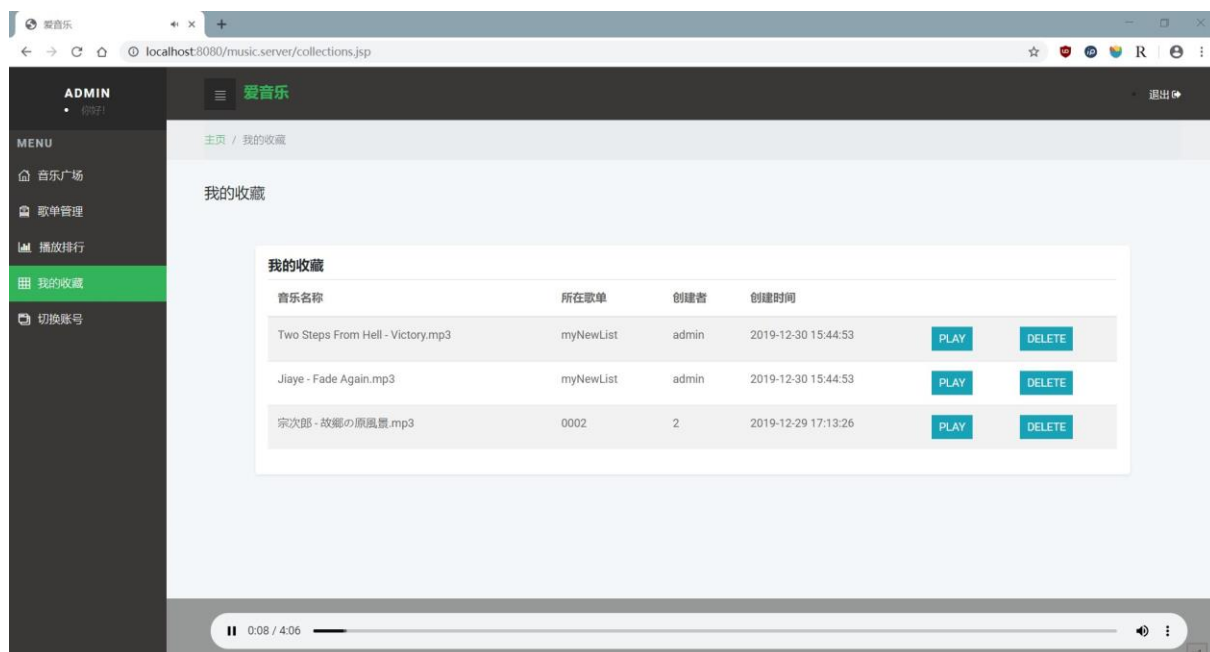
爱音乐

localhost:8080/music.server/collections.jsp

ADMIN
• 你好!

爱音乐

退出

MENU

音乐广场

歌单管理

播放排行

我的收藏

切换账号

主页 / 我的收藏

我的收藏

我的收藏

| 音乐名称 | 所在歌单 | 创建者 | 创建时间 | | |
|---|---|---|---|---|---|
| Two Steps From Hell - Victory.mp3 | myNewList | admin | 2019-12-30 15:44:53 | PLAY | DELETE |
| Jiaye - Fade Again.mp3 | myNewList | admin | 2019-12-30 15:44:53 | PLAY | DELETE |
| 宗次郎 - 故郷の原風景.mp3 | 0002 | 2 | 2019-12-29 17:13:26 | PLAY | DELETE |

0:08 / 4:06